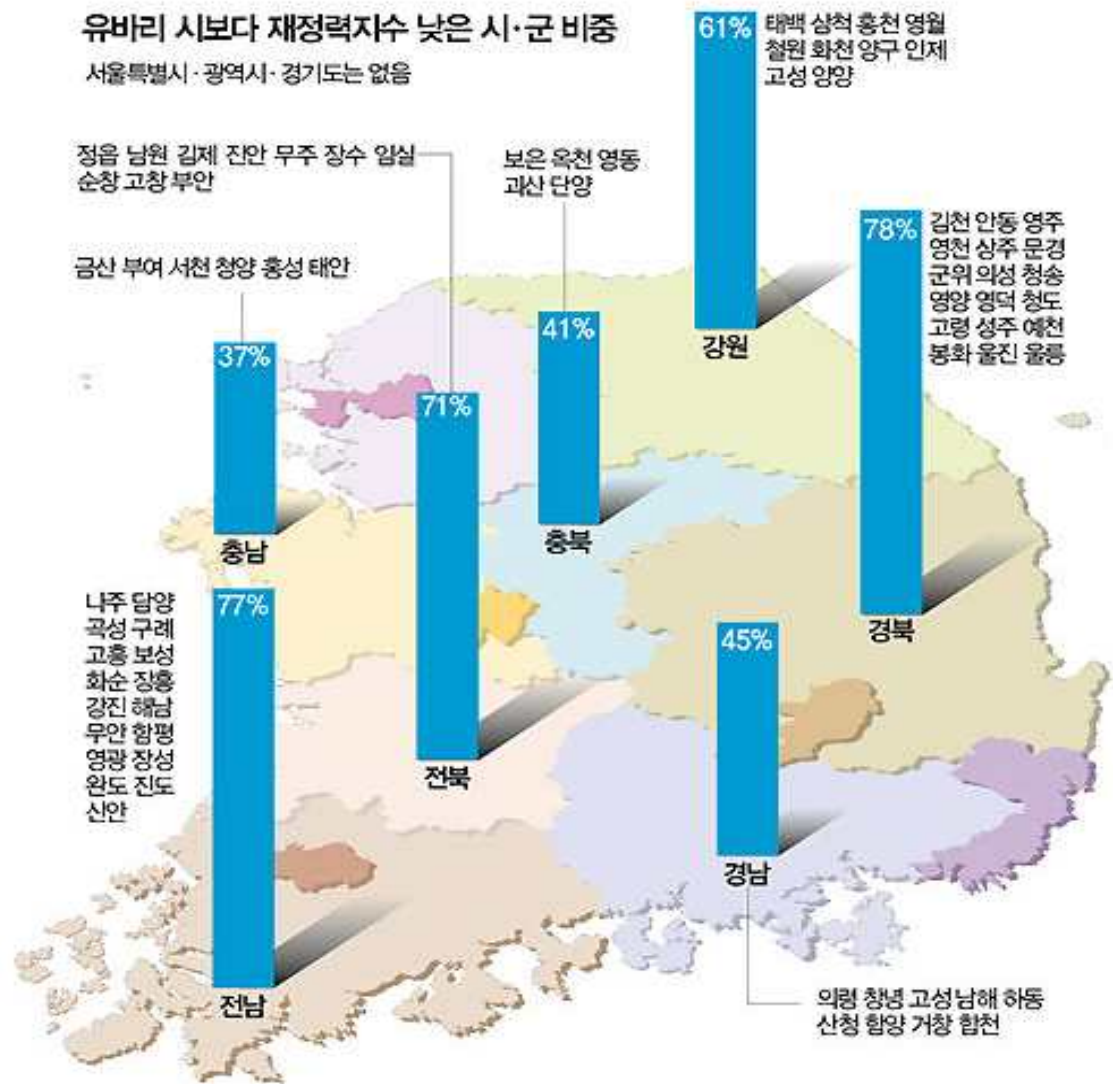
유바리 시보다 재정력지수 낮은 시·군 비중
서울특별시 · 광역시 · 경기도는 없음

61%
태백 삼척 홍천 영월 철원 화천 양구 인제 고성 양양
강원

정읍 남원 김제 진안 무주 장수 임실 순창 고창 부안

보은 옥천 영동 괴산 단양

78%
김천 안동 영주 영천 상주 문경 군위 의성 청송 영양 영덕 청도 고령 성주 예천 봉화 울진 울릉
경북

금산 부여 서천 청양 홍성 태안

37%
충남

71%
전북

41%
충북

나주 담양 곡성 구례 고흥 보성 화순 장흥 강진 해남 무안 함평 영광 장성 완도 진도 신안

77%
전남

45%
경남

의령 창녕 고성 남해 하동 산청 함양 거창 합천